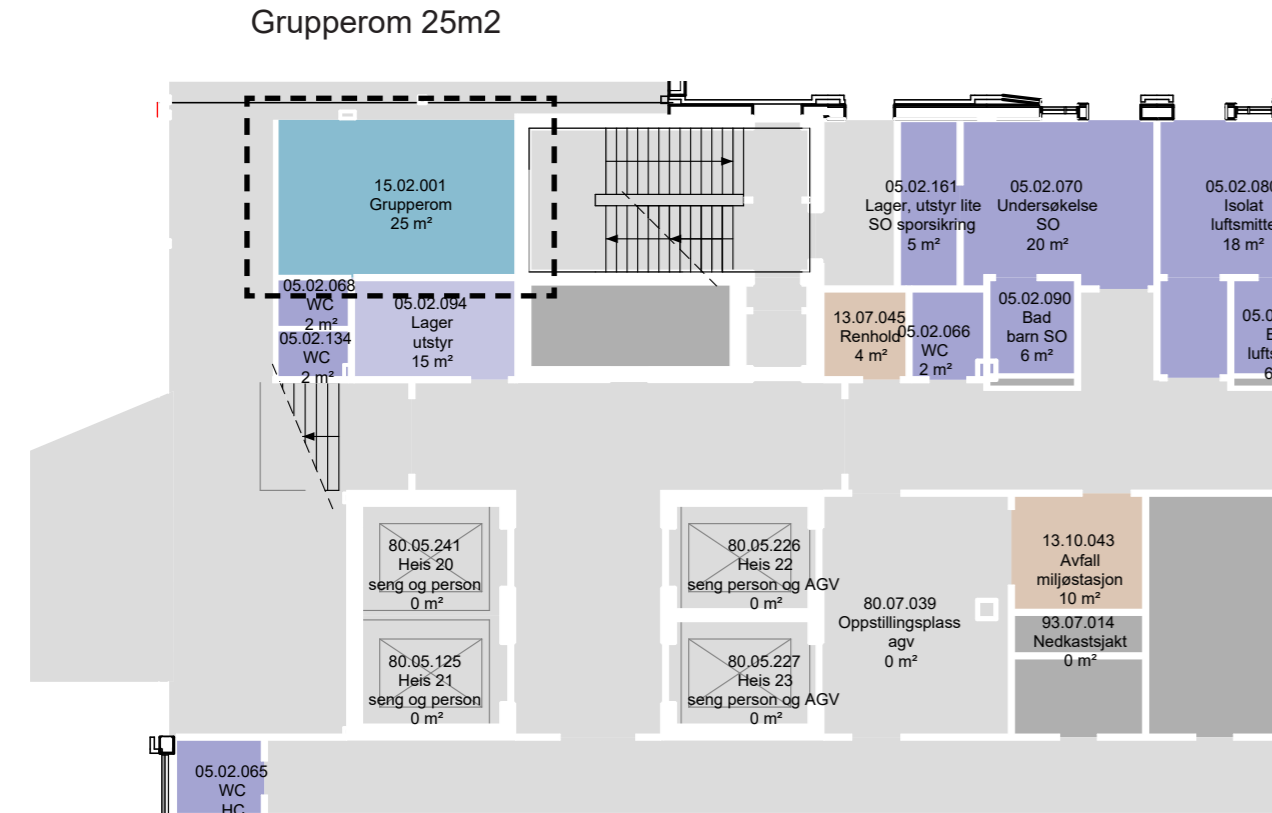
Grupperom 25m2

15.02.001
Grupperom
25 m²

05.02.068
WC
2 m²

05.02.134
WC
2 m²

05.02.094
Lager
utstyr
15 m²

05.02.161
Lager, utstyr lite
SO sporsikring
5 m²

05.02.070
Undersøkelse
SO
20 m²

05.02.080
Isolat
luftsmitte
18 m²

13.07.045
Renhold
4 m²

05.02.066
WC
2 m²

05.02.090
Bad
barn SO
6 m²

05.
B
lufts
6

80.05.241
Heis 20
seng og person
0 m²

80.05.125
Heis 21
seng og person
0 m²

80.05.226
Heis 22
seng person og AGV
0 m²

80.05.227
Heis 23
seng person og AGV
0 m²

80.07.039
Oppstillingsplass
agv
0 m²

13.10.043
Avfall
miljøstasjon
10 m²

93.07.014
Nedkastsjakt
0 m²

05.02.065
WC
HC